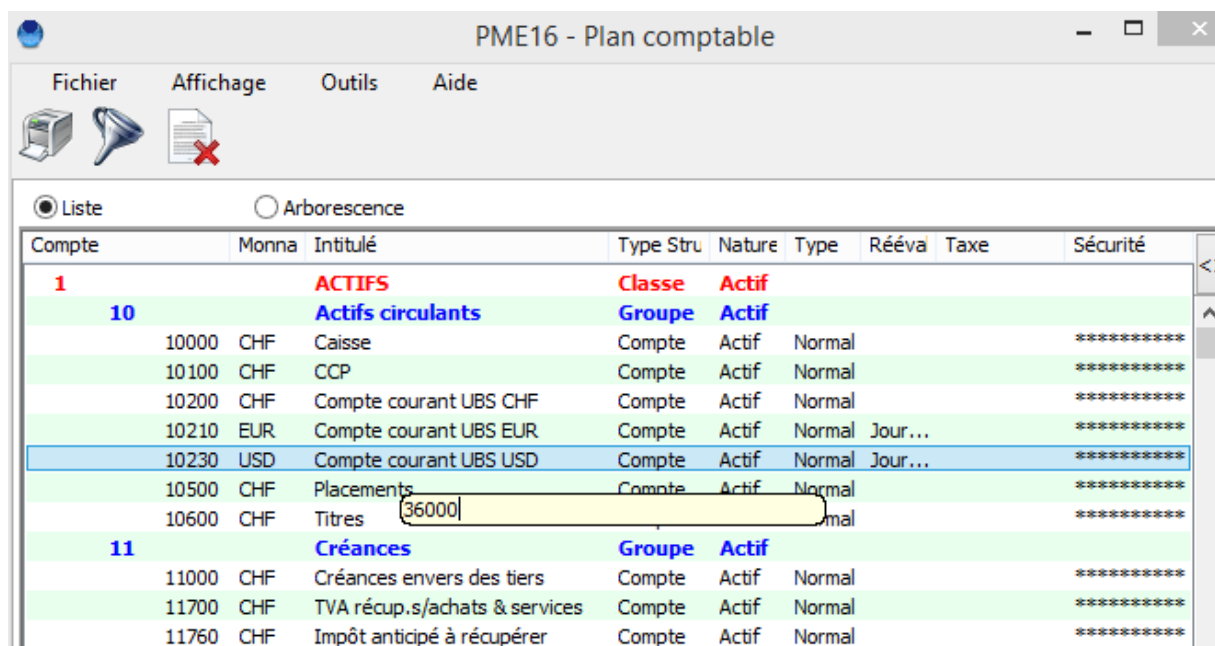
PME16 - Plan comptable

Fichier Affichage Outils Aide

Liste Arborescence

| Compte | Monna | Intitulé | Type Stru | Nature | Type | Rééva | Taxe | Sécurité |
|---|---|---|---|---|---|---|---|---|
| 1 | | ACTIFS | Classe | Actif | | | | |
| 10 | | Actifs circulants | Groupe | Actif | | | | |
| 10000 | CHF | Caisse | Compte | Actif | Normal | | | ********** |
| 10100 | CHF | CCP | Compte | Actif | Normal | | | ********** |
| 10200 | CHF | Compte courant UBS CHF | Compte | Actif | Normal | | | ********** |
| 10210 | EUR | Compte courant UBS EUR | Compte | Actif | Normal | Jour... | | ********** |
| 10230 | USD | Compte courant UBS USD | Compte | Actif | Normal | Jour... | | ********** |
| 10500 | CHF | Placements | Compte | Actif | Normal | | | ********** |
| 10600 | CHF | Titres | | | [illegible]mal | | | ********** |
| 11 | | Créances | Groupe | Actif | | | | |
| 11000 | CHF | Créances envers des tiers | Compte | Actif | Normal | | | ********** |
| 11700 | CHF | TVA récup.s/achats & services | Compte | Actif | Normal | | | ********** |
| 11760 | CHF | Impôt anticipé à récupérer | Compte | Actif | Normal | | | ********** |

36000